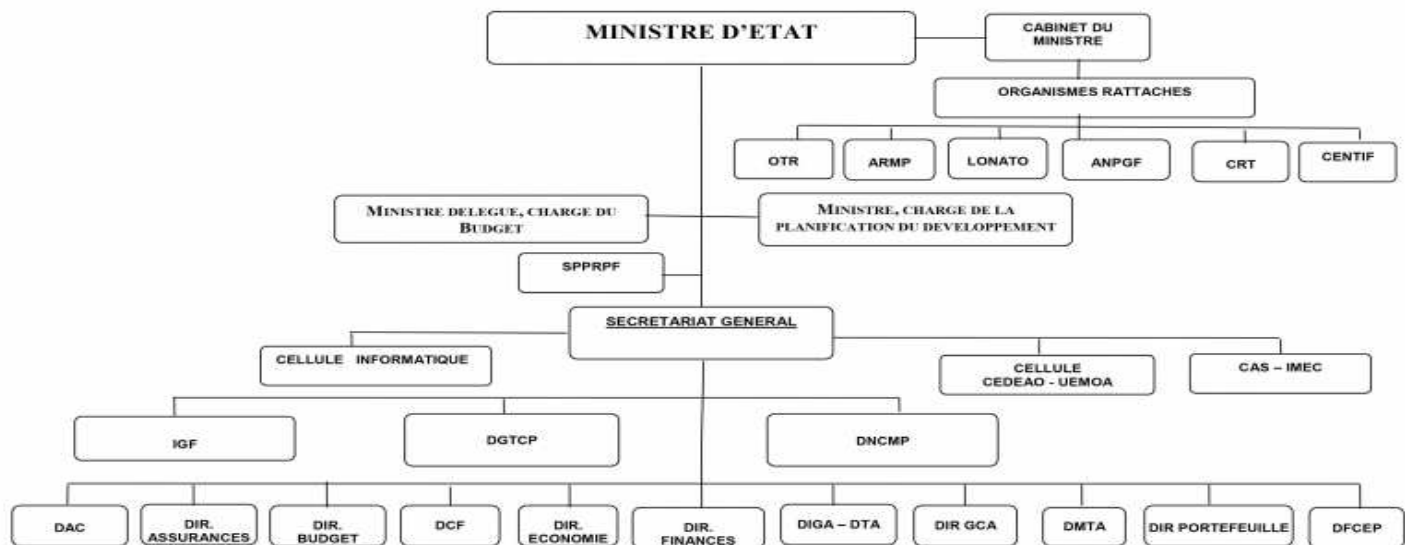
MINISTRE D'ETAT

CABINET DU MINISTRE

ORGANISMES RATTACHES

OTR

ARMP

LONATO

ANPGF

CRT

CENTIF

MINISTRE DELEGUE, CHARGE DU BUDGET

MINISTRE, CHARGE DE LA PLANIFICATION DU DEVELOPPEMENT

SPPRPF

SECRETARIAT GENERAL

CELLULE INFORMATIQUE

CELLULE CEDEAO - UEMOA

CAS – IMEC

IGF

DGTCP

DNCMP

DAC

DIR. ASSURANCES

DIR. BUDGET

DCF

DIR. ECONOMIE

DIR. FINANCES

DIGA – DTA

DIR GCA

DMTA

DIR PORTEFEUILLE

DFCEP